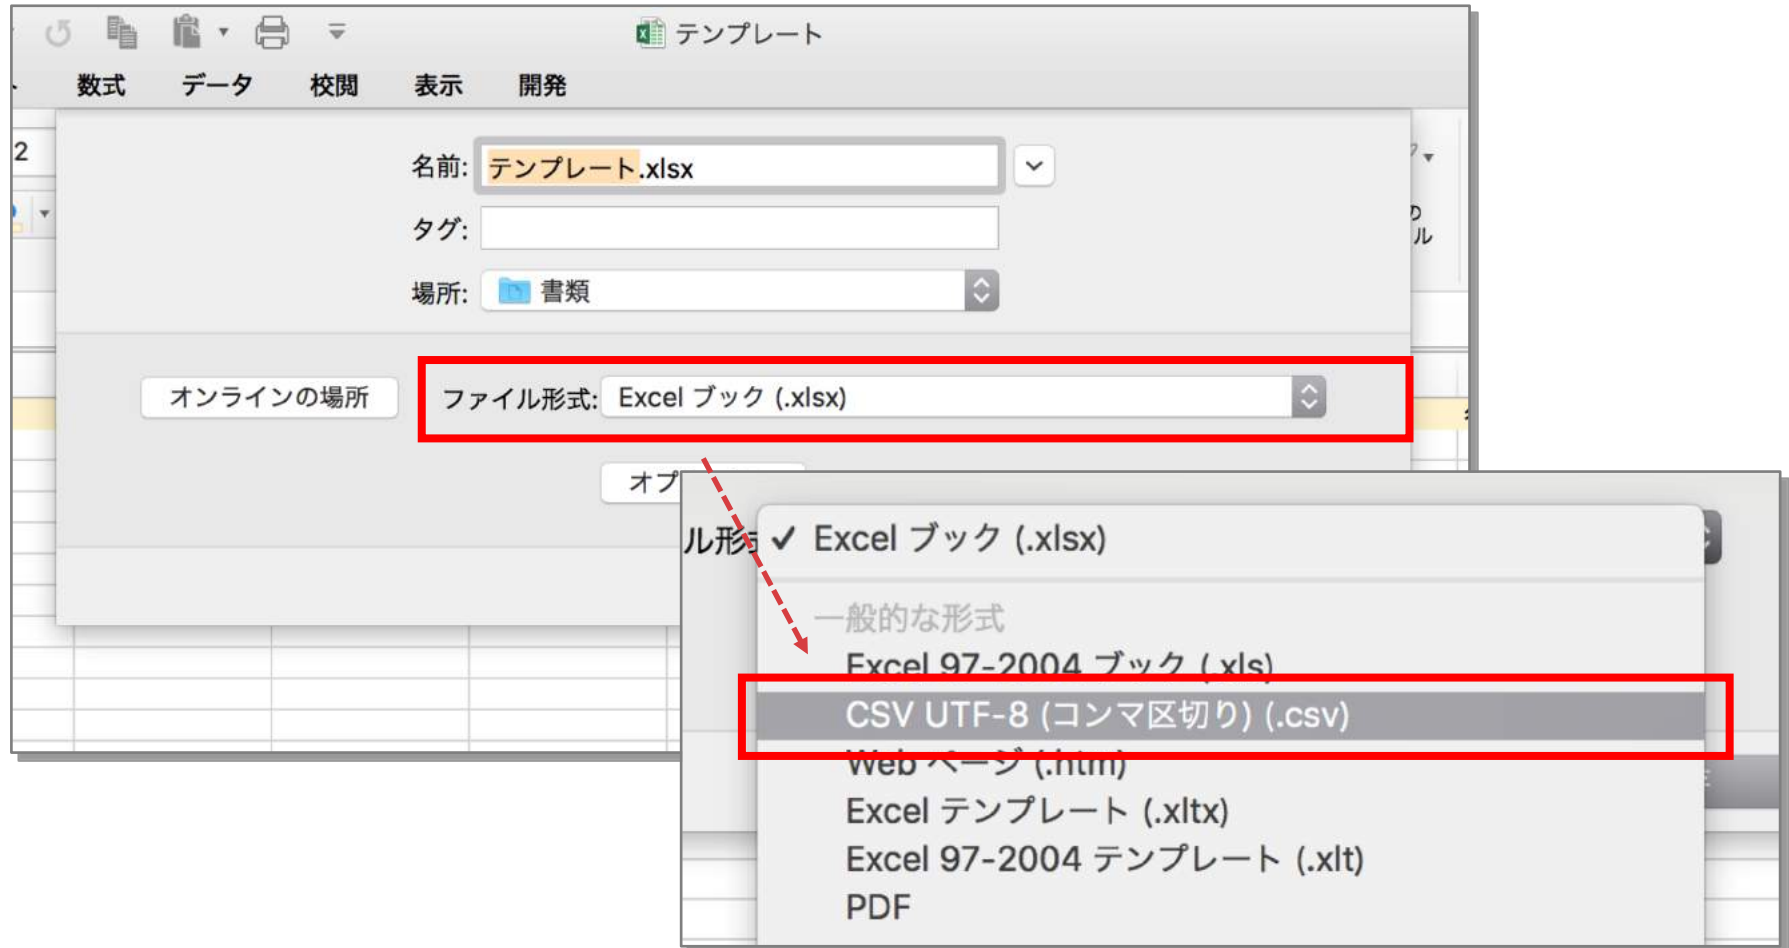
テンプレート

数式 データ 校閲 表示 開発

2

名前: テンプレート.xlsx

タグ:

場所: 書類

オンラインの場所

ファイル形式: Excel ブック (.xlsx)

オプ

ル形式 ✓ Excel ブック (.xlsx)

一般的な形式

Excel 97-2004 ブック (.xls)

CSV UTF-8 (コンマ区切り) (.csv)

Web ページ (.htm)

Excel テンプレート (.xltx)

Excel 97-2004 テンプレート (.xlt)

PDF